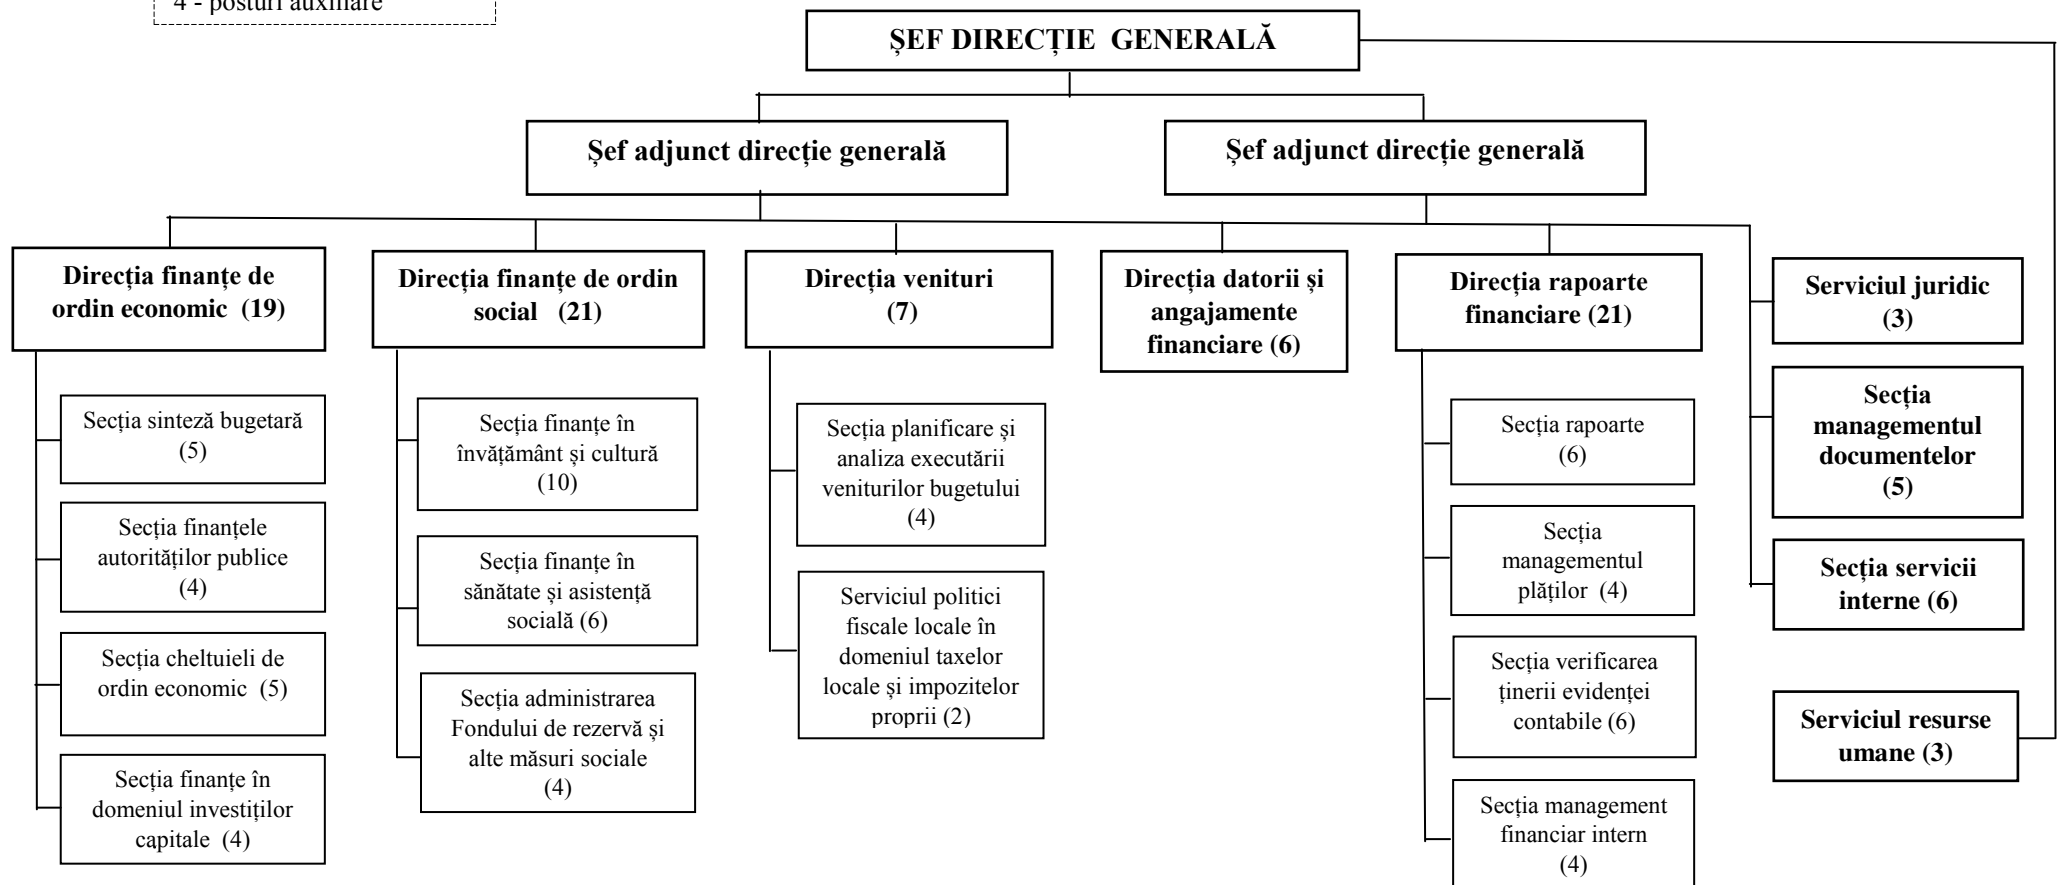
4 - posturi auxiliare

ȘEF DIRECȚIE GENERALĂ

Șef adjunct direcție generală

Șef adjunct direcție generală

Direcția finanțe de ordin economic (19)

Secția sinteză bugetară (5)

Secția finanțele autorităților publice (4)

Secția cheltuieli de ordin economic (5)

Secția finanțe în domeniul investițiilor capitale (4)

Direcția finanțe de ordin social (21)

Secția finanțe în învățământ și cultură (10)

Secția finanțe în sănătate și asistență socială (6)

Secția administrarea Fondului de rezervă și alte măsuri sociale (4)

Direcția venituri (7)

Secția planificare și analiza executării veniturilor bugetului (4)

Serviciul politici fiscale locale în domeniul taxelor locale și impozitelor proprii (2)

Direcția datorii și angajamente financiare (6)

Direcția rapoarte financiare (21)

Secția rapoarte (6)

Secția managementul plăților (4)

Secția verificarea ținerii evidenței contabile (6)

Secția management financiar intern (4)

Serviciul juridic (3)

Secția managementul documentelor (5)

Secția servicii interne (6)

Serviciul resurse umane (3)